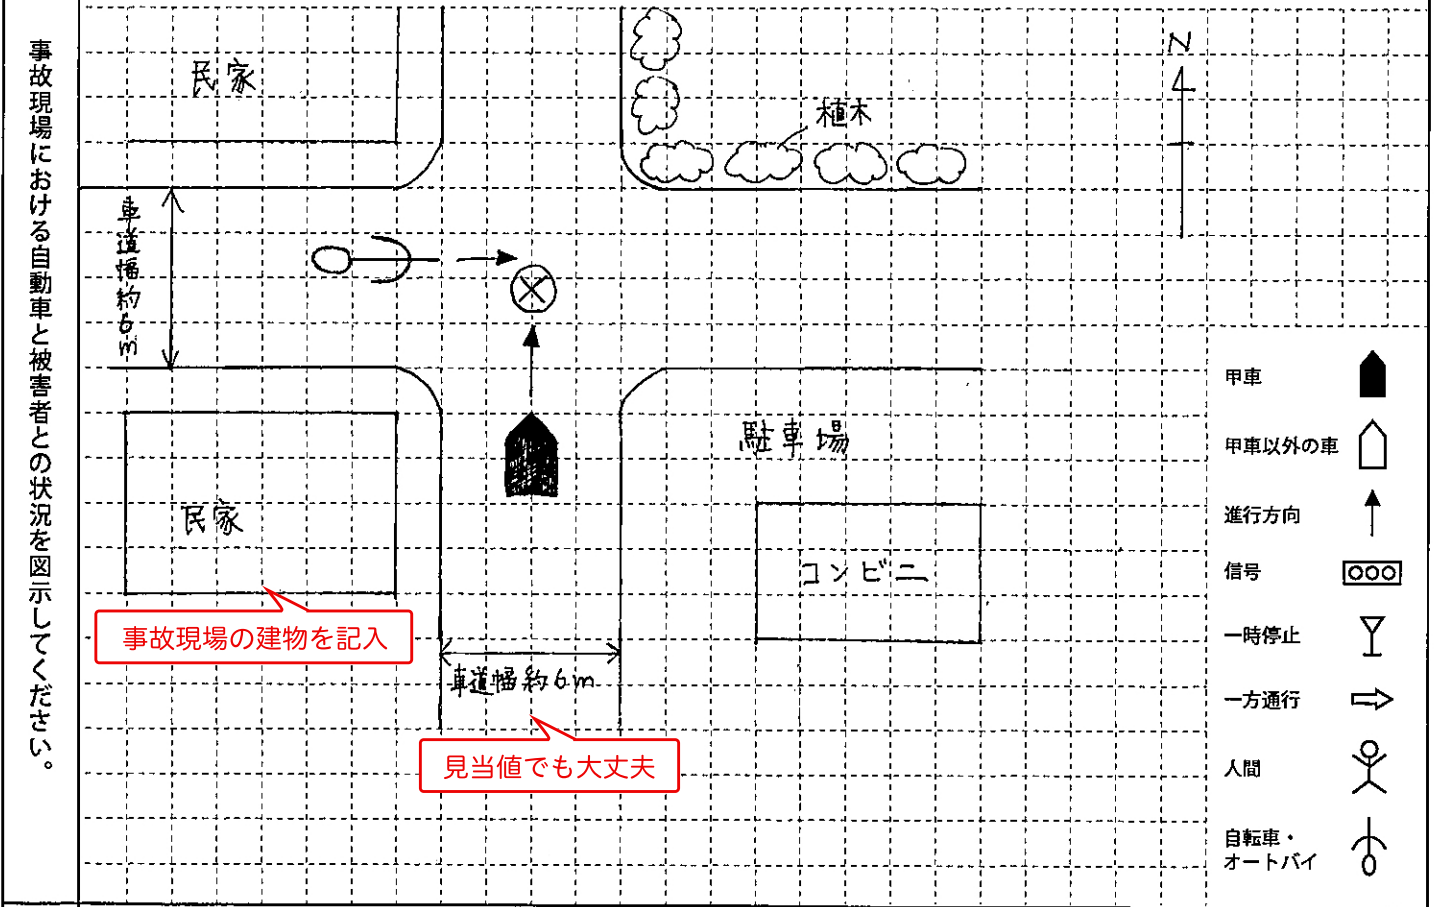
事故現場における自動車と被害者との状況を図示してください。

民家

植木

N

車道幅約6m

駐車場

民家

コンビニ

事故現場の建物を記入

車道幅約6m

見当値でも大丈夫

甲車

甲車以外の車

進行方向

信号

一時停止

一方通行

人間

自転車・オートバイ